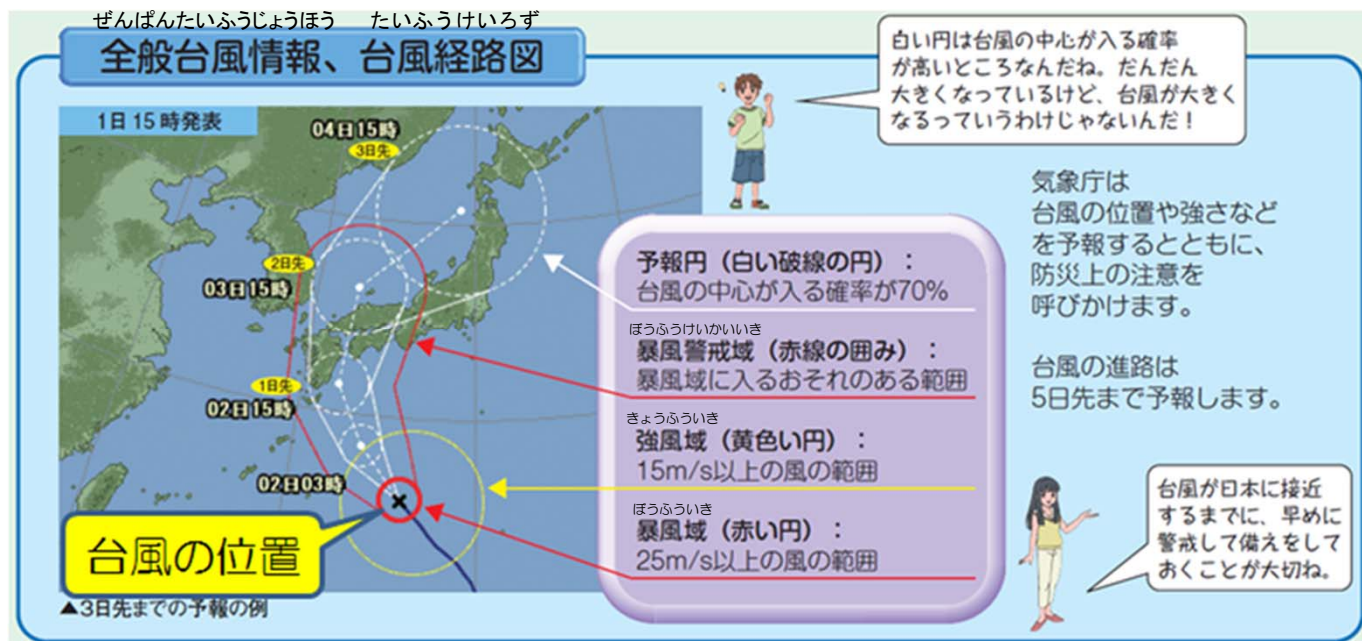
ぜんぱんたいふうじょうほう　たいふうけいろず
全般台風情報、台風経路図

1日15時発表

04日15時
3日先
2日先
03日15時
1日先
02日15時
02日03時

台風の位置

▲3日先までの予報の例

白い円は台風の中心が入る確率が高いところなんだね。だんだん大きくなっているけど、台風が大きくなるっていうわけじゃないんだ！

予報円（白い破線の円）：
台風の中心が入る確率が70%

ぼうふうけいかいいき
暴風警戒域（赤線の囲み）：
暴風域に入るおそれのある範囲

きょうふういき
強風域（黄色い円）：
15m/s以上の風の範囲

ぼうふういき
暴風域（赤い円）：
25m/s以上の風の範囲

気象庁は
台風の位置や強さなどを予報するとともに、防災上の注意を呼びかけます。

台風の進路は
5日先まで予報します。

台風が日本に接近するまでに、早めに警戒して備えをしておくことが大切ね。